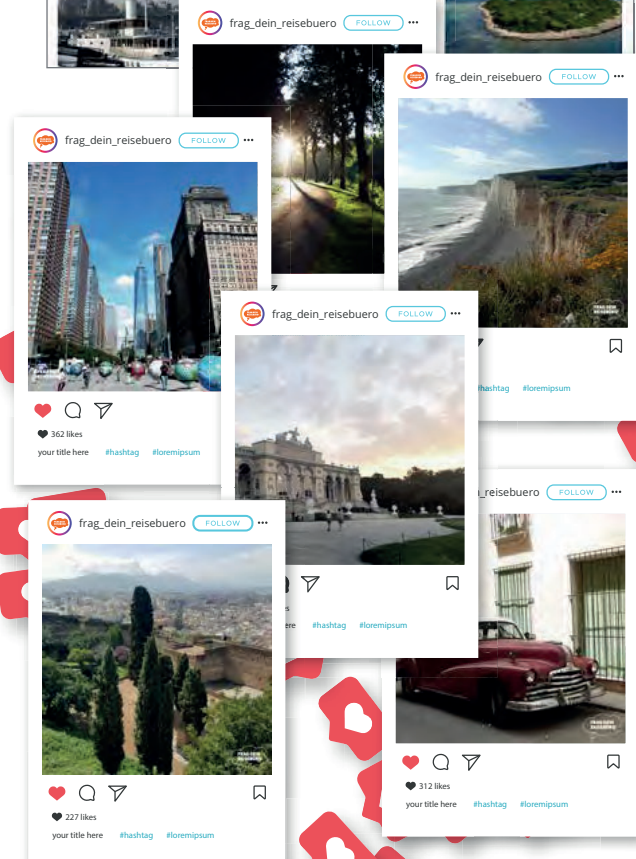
frag_dein_reisebuero FOLLOW ···

frag_dein_reisebuero FOLLOW ···

frag_dein_reisebuero FOLLOW ···

362 likes

your title here #hashtag #loremipsum

frag_dein_reisebuero FOLLOW ···

#hashtag #loremipsum

#hashtag #loremipsum

frag_dein_reisebuero FOLLOW ···

frag_dein_reisebuero FOLLOW ···

227 likes

your title here #hashtag #loremipsum

312 likes

your title here #hashtag #loremipsum